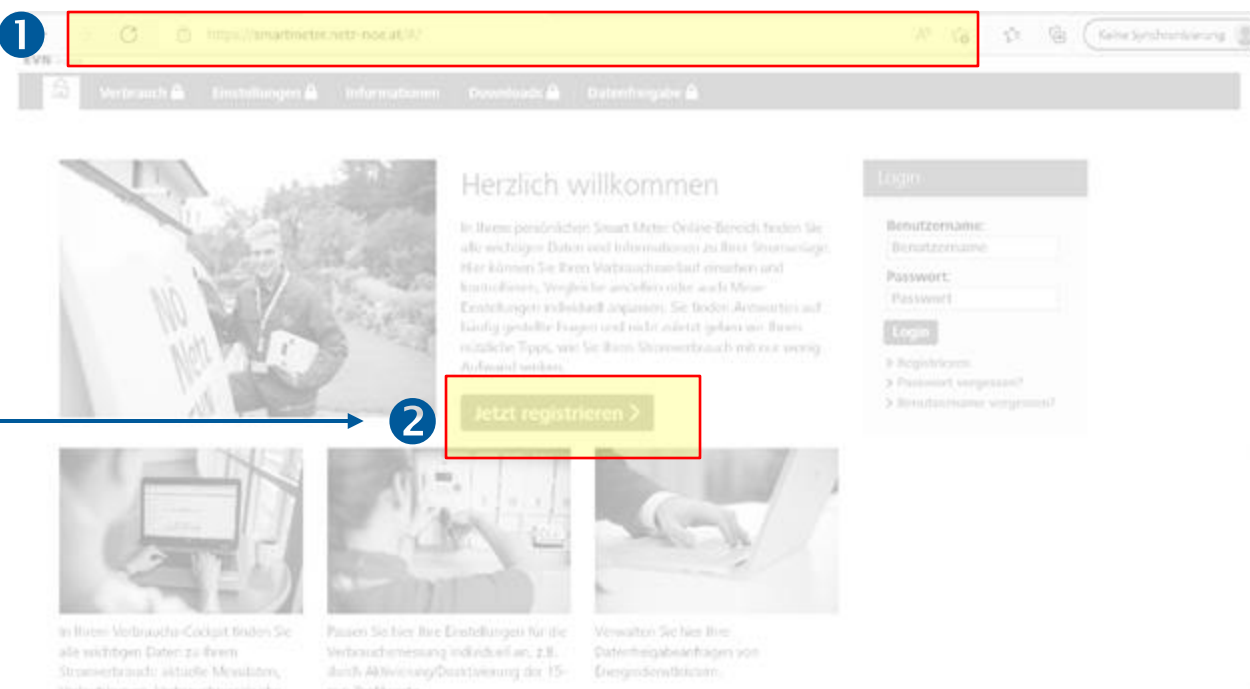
1

https://smartmeter.netz-noe.at/#/

Keine Synchronisierung

EVN

Verbrauch Einstellungen Informationen Downloads Datenfreigabe

Herzlich willkommen

In Ihrem persönlichen Smart Meter Online-Bereich finden Sie alle wichtigen Daten und Informationen zu Ihrer Stromanlage. Hier können Sie Ihren Verbrauchsverlauf einsehen und kontrollieren, Vergleiche anstellen oder auch Ihre Einstellungen individuell anpassen. Sie finden Antworten auf häufig gestellte Fragen und nicht zuletzt geben wir Ihnen nützliche Tipps, wie Sie Ihren Stromverbrauch mit nur wenig Aufwand senken.

2

Jetzt registrieren >

Login

Benutzername:
Benutzername
Passwort:
Passwort
Login
> Registrieren
> Passwort vergessen?
> Benutzername vergessen?

In Ihrem Verbrauchs-Cockpit finden Sie alle wichtigen Daten zu Ihrem Stromverbrauch: aktuelle Messdaten, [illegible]

Passen Sie hier Ihre Einstellungen für die Verbrauchsmessung individuell an, z.B. durch Aktivierung/Deaktivierung der 15-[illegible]

Verwalten Sie hier Ihre Datenfreigabeanfragen von Energiedienstleistern.